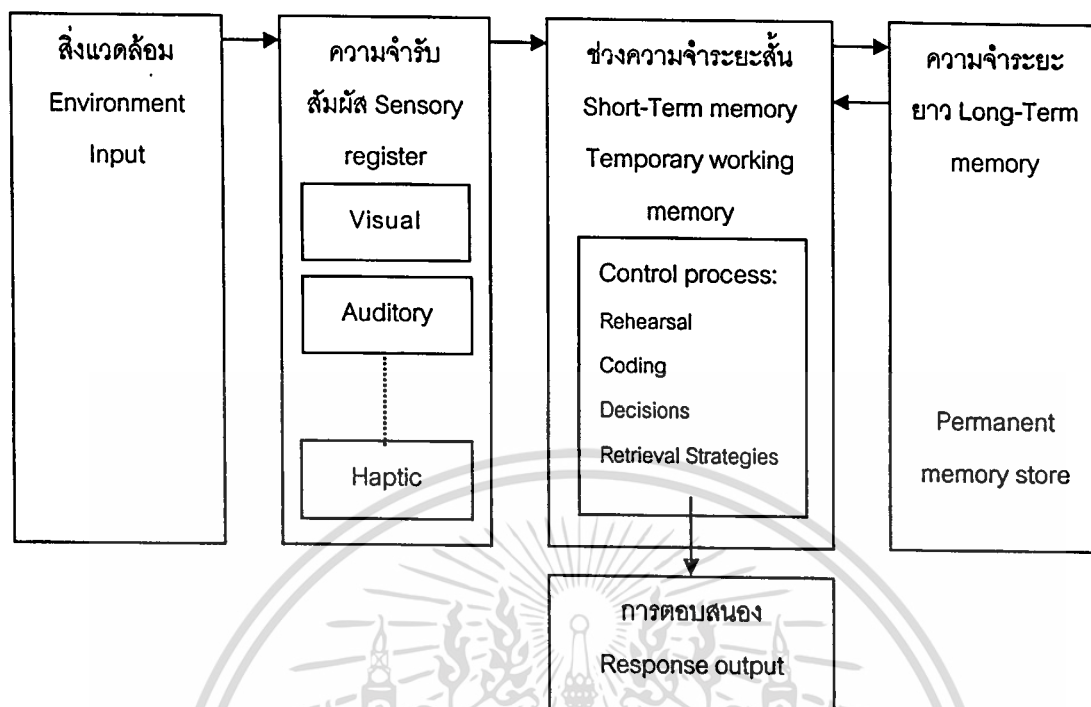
สิ่งแวดล้อม
Environment
Input

ความจำรับสัมผัส Sensory register

Visual

Auditory

Haptic

ช่วงความจำระยะสั้น
Short-Term memory
Temporary working memory

Control process:
Rehearsal
Coding
Decisions
Retrieval Strategies

ความจำระยะยาว Long-Term memory

Permanent memory store

การตอบสนอง
Response output